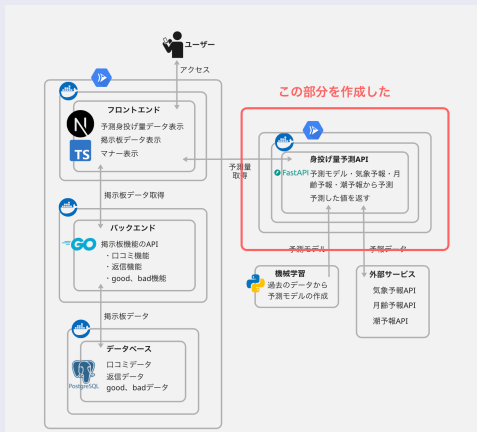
ユーザー

アクセス

この部分を作成した

フロントエンド
予測身投げ量データ表示
掲示板データ表示
マナー表示

予測量取得

身投げ量予測API
FastAPI 予測モデル・気象予報・月齢予報・潮予報から予測
予測した値を返す

掲示板データ取得

バックエンド
掲示板機能のAPI
・口コミ機能
・返信機能
・good、bad機能

予測モデル

予測データ

機械学習
過去のデータから予測モデルの作成

外部サービス
気象予報API
月齢予報API
潮予報API

掲示板データ

データベース
口コミデータ
返信データ
good、badデータ

PostgreSQL